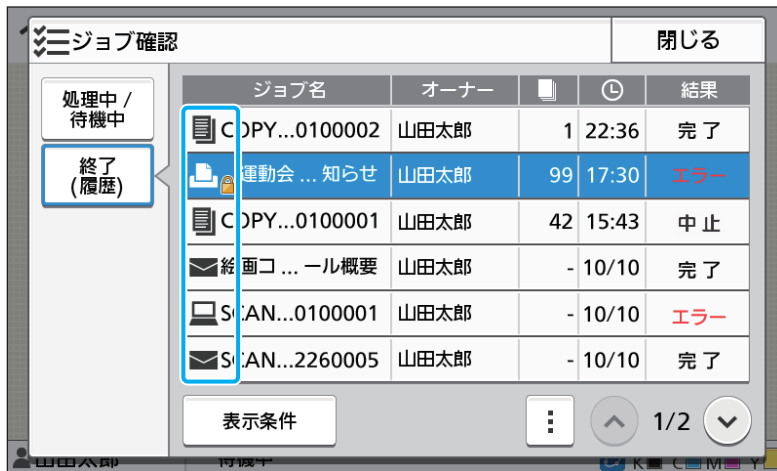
ジョブ確認

閉じる

処理中 / 待機中

終了 (履歴)

| ジョブ名 | オーナー | | | 結果 |
|---|---|---|---|---|
| COPY...0100002 | 山田太郎 | 1 | 22:36 | 完了 |
| 運動会 ... 知らせ | 山田太郎 | 99 | 17:30 | エラー |
| COPY...0100001 | 山田太郎 | 42 | 15:43 | 中止 |
| 経画コ ... ール概要 | 山田太郎 | - | 10/10 | 完了 |
| SCAN...0100001 | 山田太郎 | - | 10/10 | エラー |
| SCAN...2260005 | 山田太郎 | - | 10/10 | 完了 |

表示条件

1/2

山田太郎 待機中 K C M Y